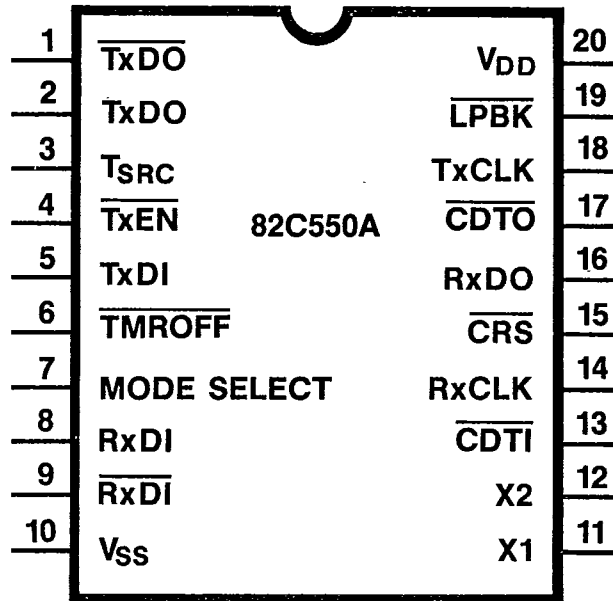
1 $\overline{TxDO}$
2 TxDO
3 $T_{SRC}$
4 $\overline{TxEN}$
5 TxDI
6 $\overline{TMROFF}$
7 MODE SELECT
8 RxDI
9 $\overline{RxDI}$
10 $V_{SS}$

82C550A

20 $V_{DD}$
19 $\overline{LPBK}$
18 TxCLK
17 $\overline{CDTO}$
16 RxDO
15 $\overline{CRS}$
14 RxCLK
13 $\overline{CDTI}$
12 X2
11 X1